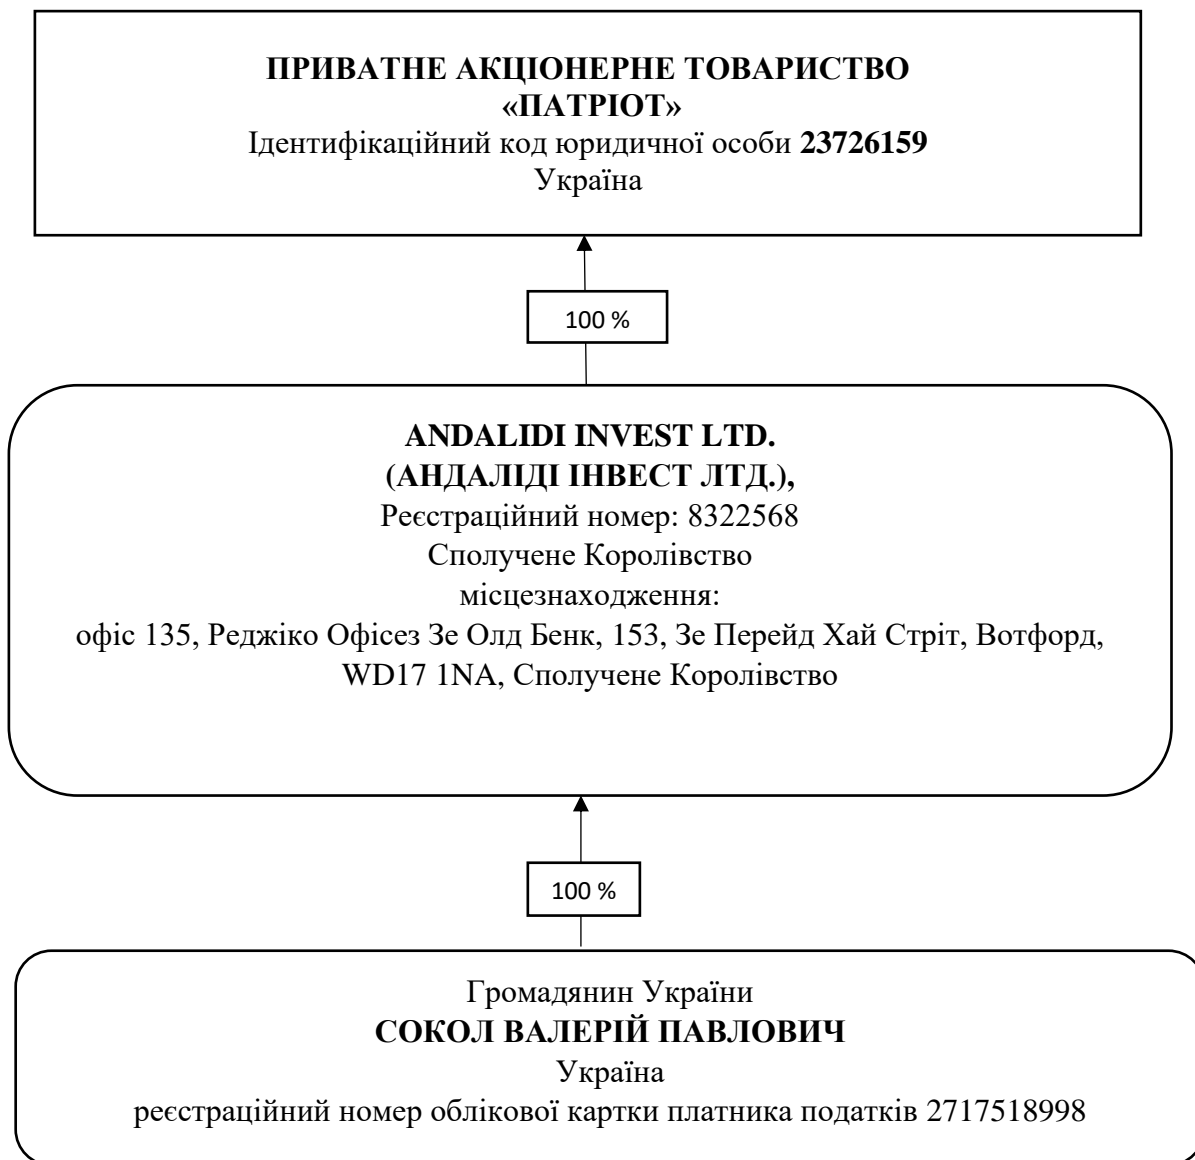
ПРИВАТНЕ АКЦІОНЕРНЕ ТОВАРИСТВО «ПАТРІОТ»
Ідентифікаційний код юридичної особи 23726159
Україна

100 %

ANDALIDI INVEST LTD.
(АНДАЛІДІ ІНВЕСТ ЛТД.),
Реєстраційний номер: 8322568
Сполучене Королівство
місцезнаходження:
офіс 135, Реджіко Офісез Зе Олд Бенк, 153, Зе Перейд Хай Стріт, Вотфорд, WD17 1NA, Сполучене Королівство

100 %

Громадянин України
СОКОЛ ВАЛЕРІЙ ПАВЛОВИЧ
Україна
реєстраційний номер облікової картки платника податків 2717518998